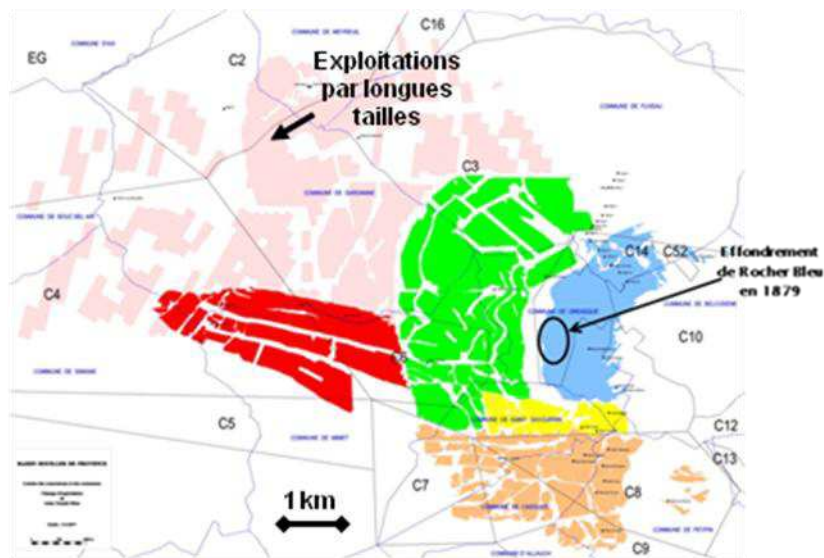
EG
C2
C16
COMMUNE DE MEYREUIL
Exploitations par longues tailles
COMMUNE DE FUVEAU
C3
COMMUNE DE GARDANNE
COMMUNE DE BOUC-BEL-AIR
C14
C52
Effondrement de Rocher Bleu en 1879
C4
COMMUNE DE GREASQUE
COMMUNE DE BELCODENE
C10
COMMUNE DE SIMIANE
C5
COMMUNE DE MIMET
COMMUNE DE SAINT SAVOURNIN
C12
C13
BASSIN HOUILLER DE PROVENCE
C7
C8
1km
COMMUNE DE CADOLIVE
COMMUNE DE PEYPIN
COMMUNE D'ALLAUCH
C9